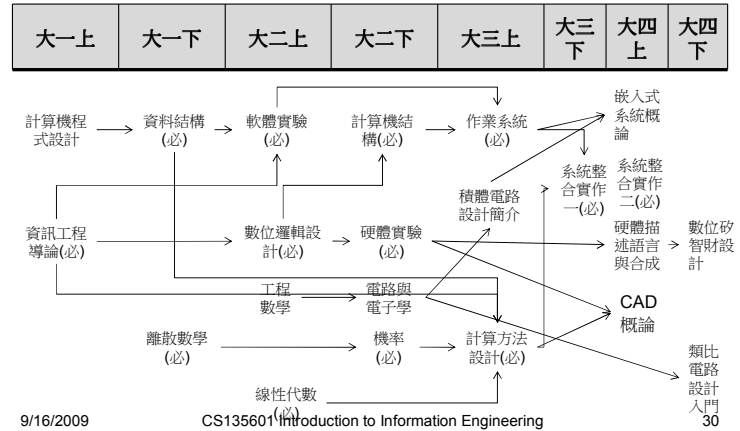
| 大一上 | 大一下 | 大二上 | 大二下 | 大三上 | 大三下 | 大四上 | 大四下 |
|---|---|---|---|---|---|---|---|

計算機程式設計

資料結構(必)

軟體實驗(必)

計算機結構(必)

作業系統(必)

嵌入式系統概論

系統整合實作一(必)

系統整合實作二(必)

積體電路設計簡介

資訊工程導論(必)

數位邏輯設計(必)

硬體實驗(必)

硬體描述語言與合成

數位矽智財設計

工程數學

電路與電子學

CAD概論

離散數學(必)

機率(必)

計算方法設計(必)

類比電路設計入門

線性代數(必)

9/16/2009 CS135601 Introduction to Information Engineering 30